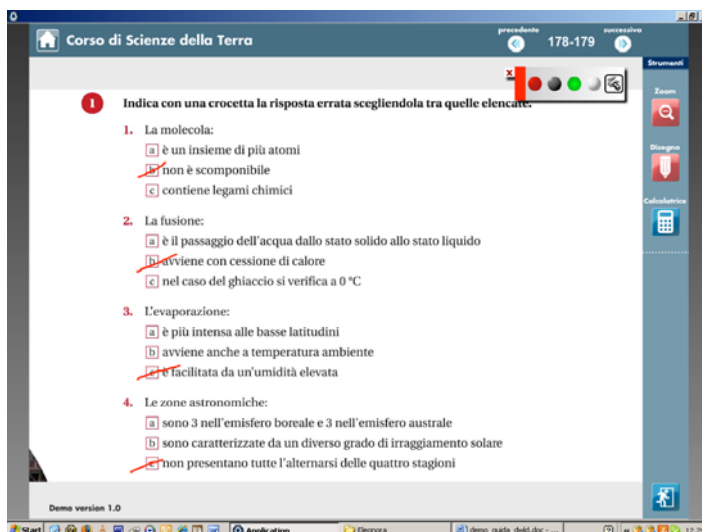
Corso di Scienze della Terra

precedente
successiva
178-179

Strumenti

Zoom

Disegno

Calcolatrice

x

1 Indica con una crocetta la risposta errata scegliendola tra quelle elencate.

1. La molecola:
a è un insieme di più atomi
b non è scomponibile
c contiene legami chimici

2. La fusione:
a è il passaggio dell'acqua dallo stato solido allo stato liquido
b avviene con cessione di calore
c nel caso del ghiaccio si verifica a 0 °C

3. L'evaporazione:
a è più intensa alle basse latitudini
b avviene anche a temperatura ambiente
c è facilitata da un'umidità elevata

4. Le zone astronomiche:
a sono 3 nell'emisfero boreale e 3 nell'emisfero australe
b sono caratterizzate da un diverso grado di irraggiamento solare
c non presentano tutte l'alternarsi delle quattro stagioni

Demo version 1.0

Start
Application
Eleonora
demo_guida_dekd.doc - ...
12:2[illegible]